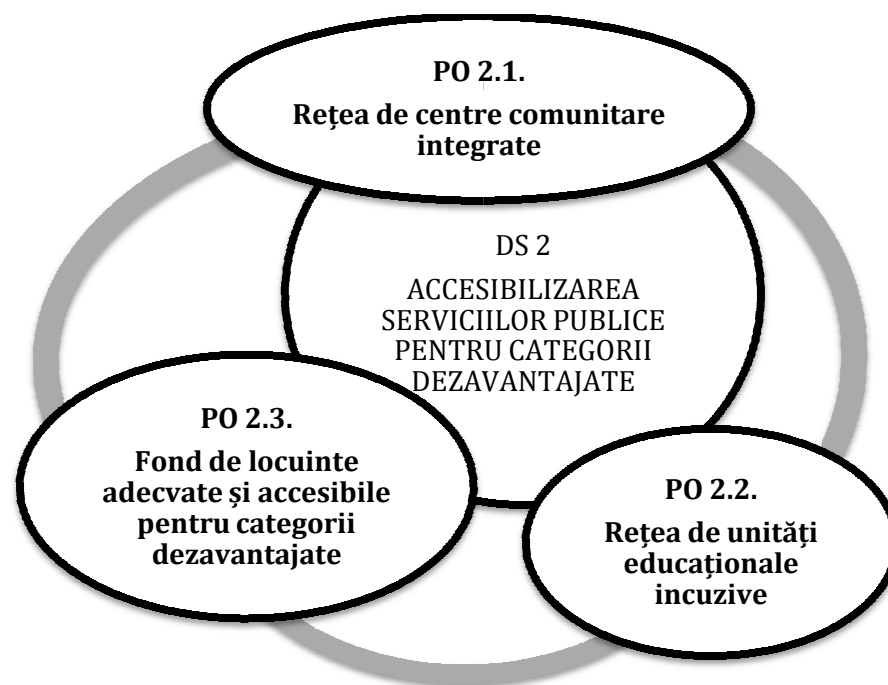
PO 2.1.
Rețea de centre comunitare integrate

DS 2
ACCESIBILIZAREA SERVICIILOR PUBLICE PENTRU CATEGORII DEZAVANTAJATE

PO 2.3.
Fond de locuinte adecvate și accesibile pentru categorii dezavantajate

PO 2.2.
Rețea de unități educaționale incuzive